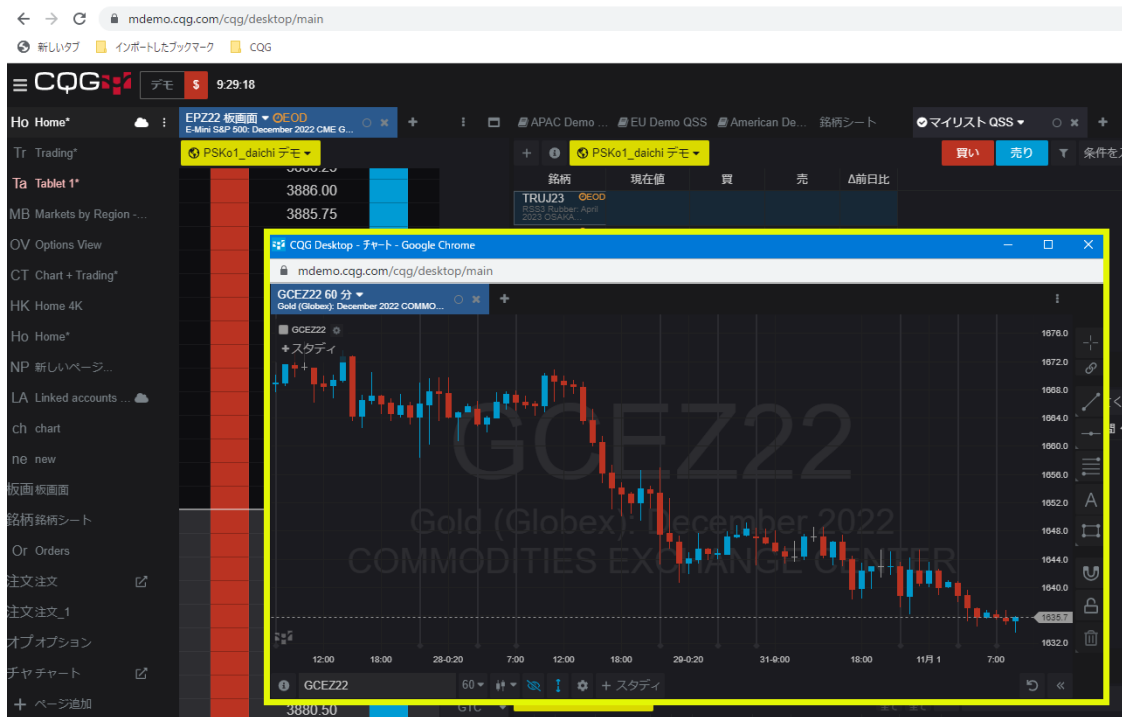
mdemo.cqg.com/cqg/desktop/main

新しいタブ インポートしたブックマーク CQG

CQG デモ $ 9:29:18

Ho Home*
Tr Trading*
Ta Tablet 1*
MB Markets by Region -...
OV Options View
CT Chart + Trading*
HK Home 4K
Ho Home*
NP 新しいページ...
LA Linked accounts ...
ch chart
ne new
板画 板画面
銘柄 銘柄シート
Or Orders
注文 注文
注文 注文_1
オプ オプション
チャ チャート
+ ページ追加

EPZ22 板画面 EOD
E-Mini S&P 500: December 2022 CME G...
PSKo1_daichi デモ
3886.00
3885.75
3880.50
GTC

APAC Demo ... EU Demo QSS American De... 銘柄シート
マイリスト QSS
PSKo1_daichi デモ
買い 売り 条件を入
| 銘柄 | 現在値 | 買 | 売 | Δ前日比 |
|---|---|---|---|---|
| TRUJ23 EOD RSS3 Rubber: April 2023 OSAKA... | | | | |

CQG Desktop - チャート - Google Chrome
mdemo.cqg.com/cqg/desktop/main
GCEZ22 60 分
Gold (Globex): December 2022 COMMO...
GCEZ22
+ スタディ
GCEZ22
Gold (Globex): December 2022
COMMODITIES EXCHANGE CENTER
1676.0
1672.0
1668.0
1664.0
1660.0
1656.0
1652.0
1648.0
1644.0
1640.0
1635.7
1632.0
12:00 18:00 28-0:20 7:00 12:00 18:00 29-0:20 31-9:00 18:00 11月 1 7:00
GCEZ22 60 + スタディ